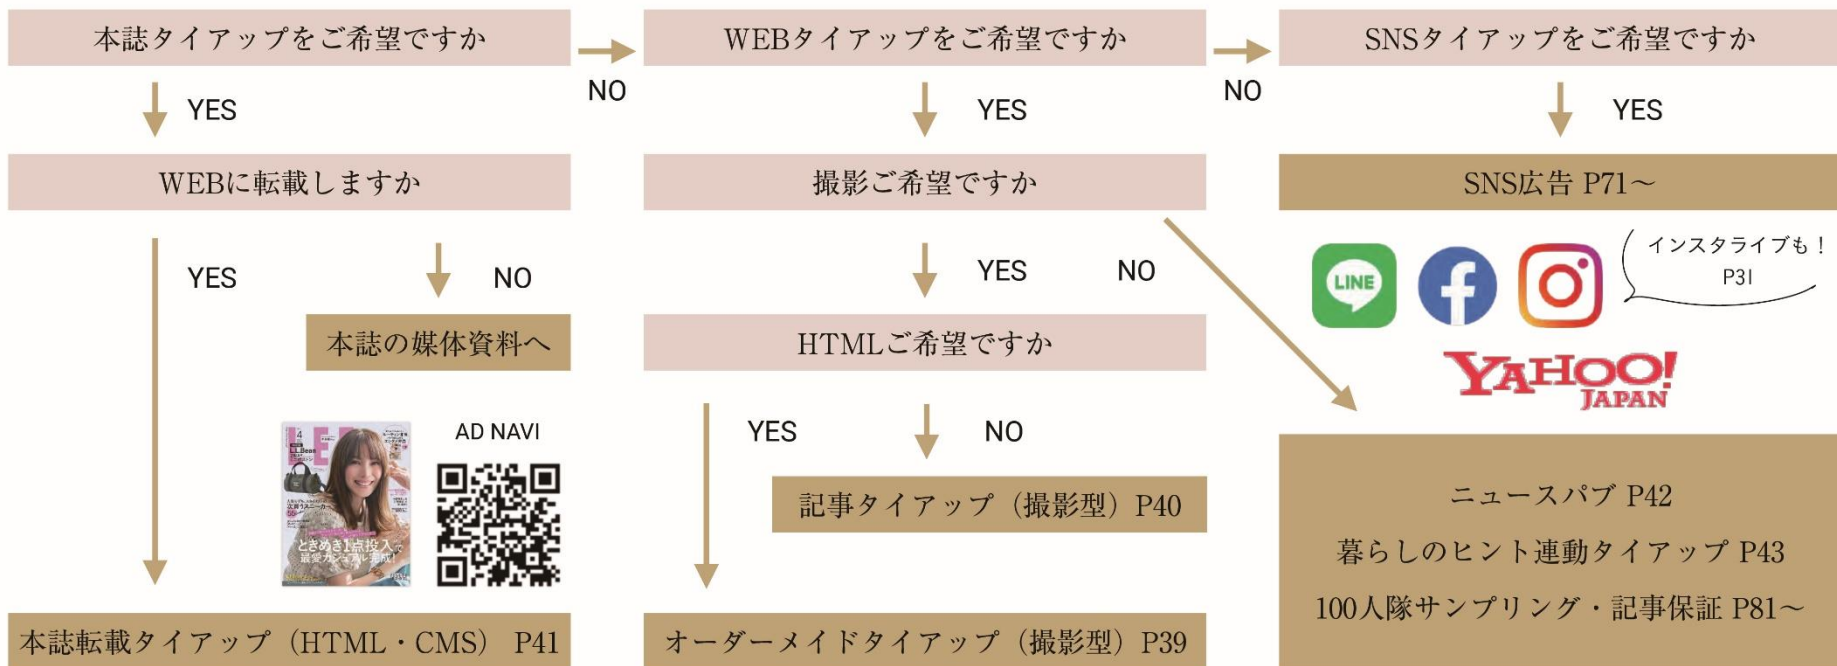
本誌タイアップをご希望ですか

YES

WEBに転載しますか

YES

NO

本誌の媒体資料へ

AD NAVI

本誌転載タイアップ（HTML・CMS） P41

NO

WEBタイアップをご希望ですか

YES

撮影ご希望ですか

YES

NO

HTMLご希望ですか

YES

NO

記事タイアップ（撮影型）P40

オーダーメイドタイアップ（撮影型）P39

NO

SNSタイアップをご希望ですか

YES

SNS広告 P71～

LINE

インスタライブも！
P31

YAHOO! JAPAN

ニュースパブ P42

暮らしのヒント連動タイアップ P43

100人隊サンプリング・記事保証 P81～